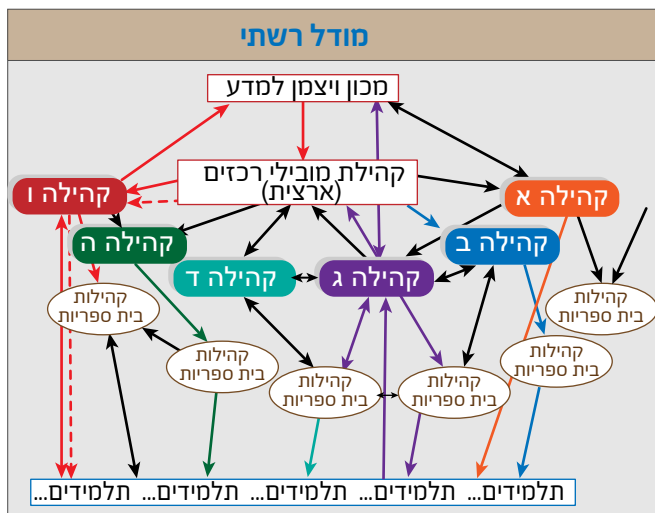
מודל רשתי

מכון ויצמן למדע

קהילת מובילי רכזים (ארצית)

קהילה א

קהילה ו

קהילה ה

קהילה ב

קהילה ד

קהילה ג

קהילות בית ספריות

קהילות בית ספריות

קהילות בית ספריות

קהילות בית ספריות

קהילות בית ספריות

קהילות בית ספריות

תלמידים... תלמידים... תלמידים... תלמידים... תלמידים... תלמידים...